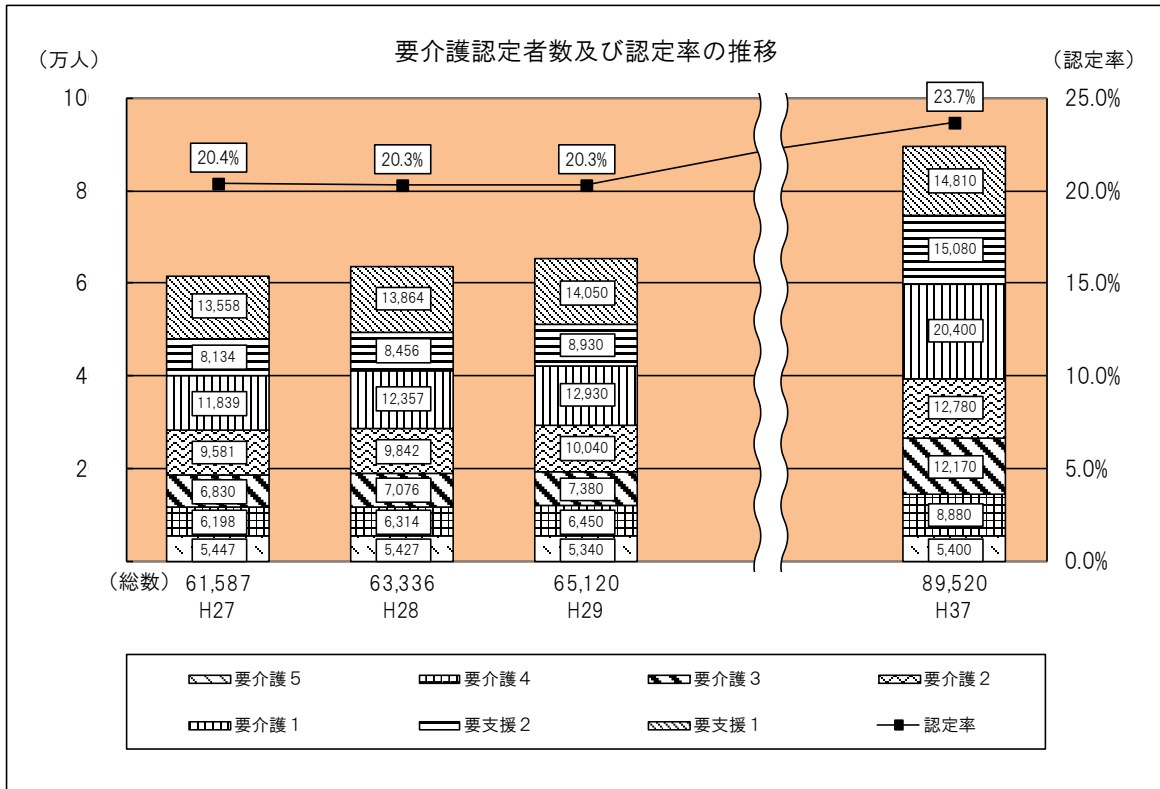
（万人）

要介護認定者数及び認定率の推移

（認定率）

10
8
6
4
2

25.0%
20.0%
15.0%
10.0%
5.0%
0.0%

20.4%
20.3%
20.3%
23.7%

| | H27 | H28 | H29 | H37 |
|---|---|---|---|---|
| 要支援１ | 13,558 | 13,864 | 14,050 | 14,810 |
| 要支援２ | 8,134 | 8,456 | 8,930 | 15,080 |
| 要介護１ | 11,839 | 12,357 | 12,930 | 20,400 |
| 要介護２ | 9,581 | 9,842 | 10,040 | 12,780 |
| 要介護３ | 6,830 | 7,076 | 7,380 | 12,170 |
| 要介護４ | 6,198 | 6,314 | 6,450 | 8,880 |
| 要介護５ | 5,447 | 5,427 | 5,340 | 5,400 |
| （総数） | 61,587 | 63,336 | 65,120 | 89,520 |

要介護５　要介護４　要介護３　要介護２
要介護１　要支援２　要支援１　認定率